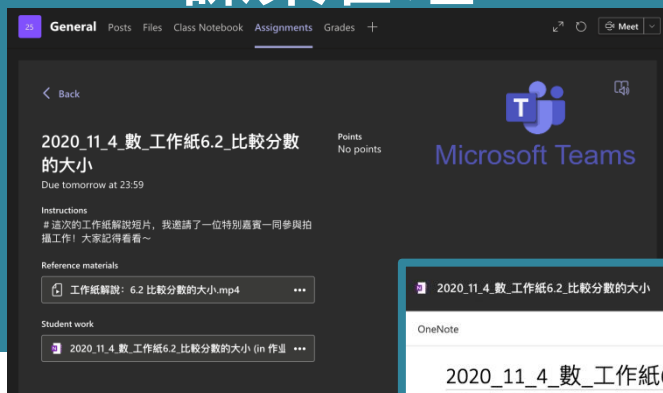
25 General Posts Files Class Notebook Assignments Grades +

Meet

< Back

2020_11_4_數_工作紙6.2_比較分數的大小

Due tomorrow at 23:59

Points
No points

Microsoft Teams

Instructions
＃這次的工作紙解說短片，我邀請了一位特別嘉賓一同參與拍攝工作！大家記得看看～

Reference materials
工作紙解說：6.2 比較分數的大小.mp4 ···

Student work
2020_11_4_數_工作紙6.2_比較分數的大小 (in 作业 ···

2020_11_4_數_工作紙6.2_比較分數的大小

OneNote

2020_11_4_數_工作紙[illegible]